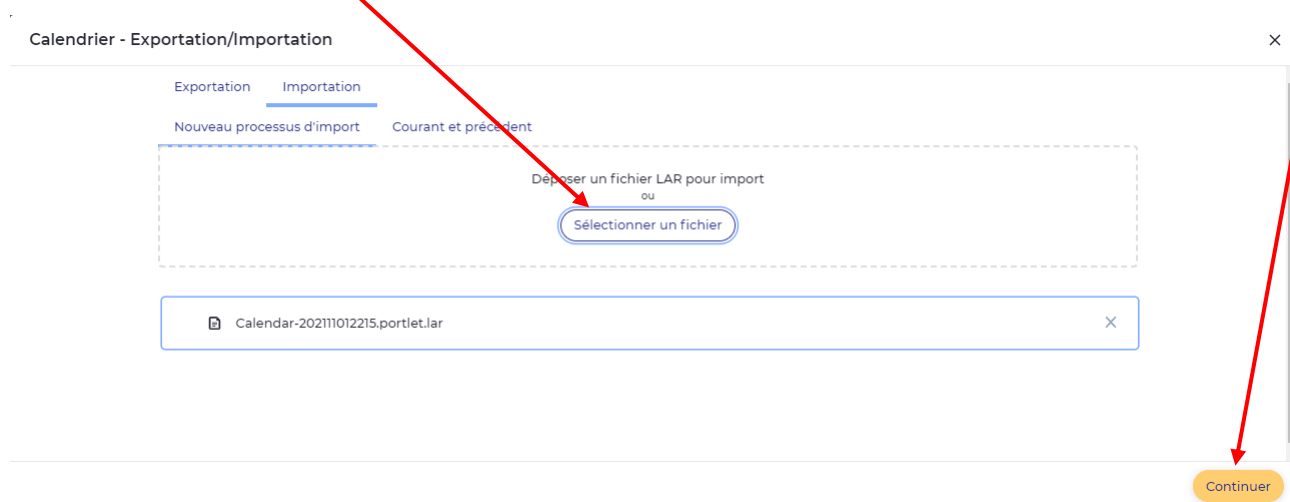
Calendrier - Exportation/Importation

×

Exportation Importation

Nouveau processus d'import Courant et précédent

Déposer un fichier LAR pour import
ou

Sélectionner un fichier

Calendar-202111012215.portlet.lar ×

Continuer